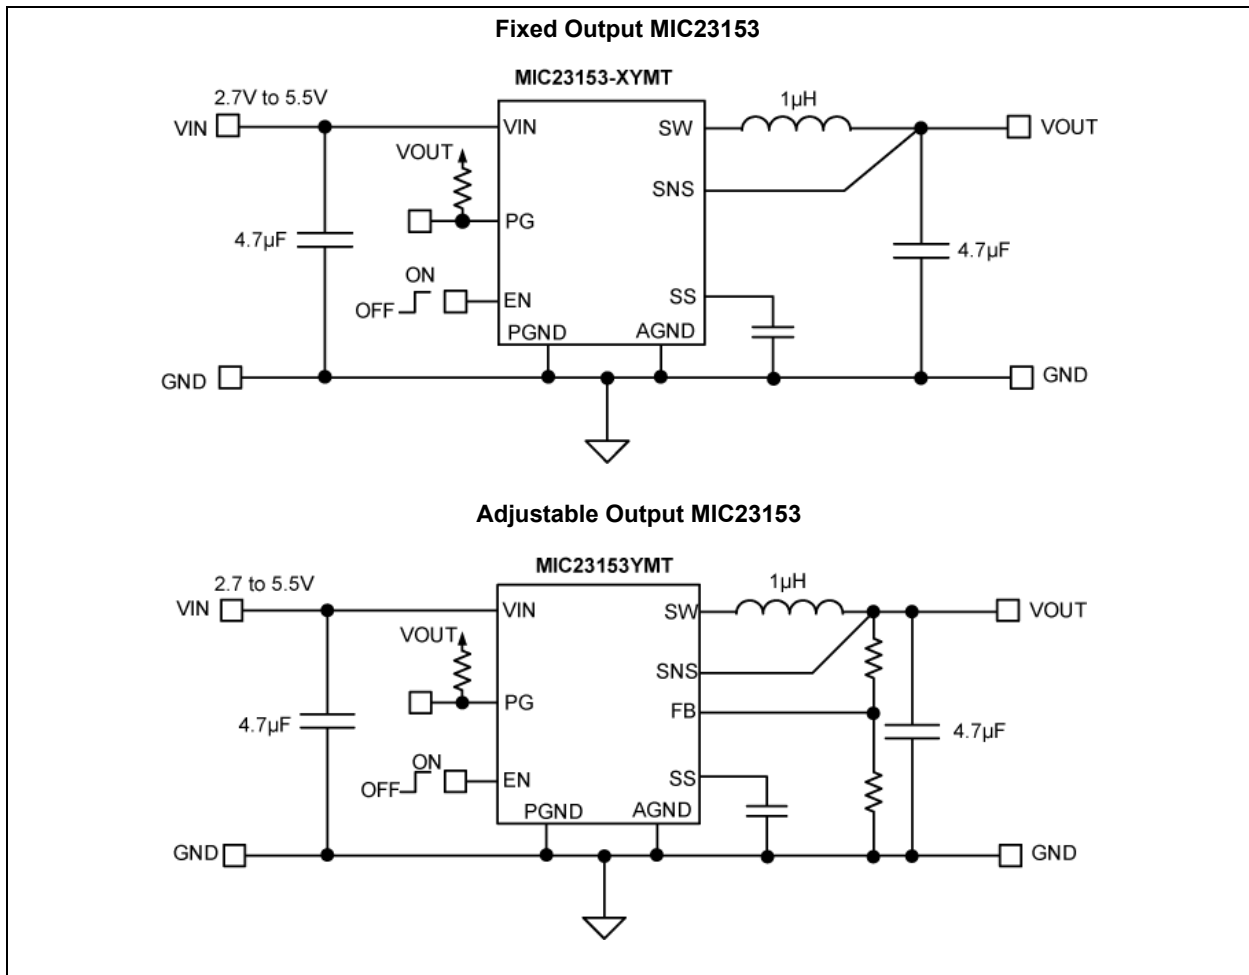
Fixed Output MIC23153

MIC23153-XYMT

2.7V to 5.5V

VIN

VIN

SW

1μH

VOUT

VOUT

SNS

PG

4.7μF

4.7μF

ON

OFF

EN

SS

PGND

AGND

GND

GND

Adjustable Output MIC23153

MIC23153YMT

2.7 to 5.5V

VIN

VIN

SW

1μH

VOUT

VOUT

SNS

PG

FB

4.7μF

4.7μF

ON

OFF

EN

SS

PGND

AGND

GND

GND